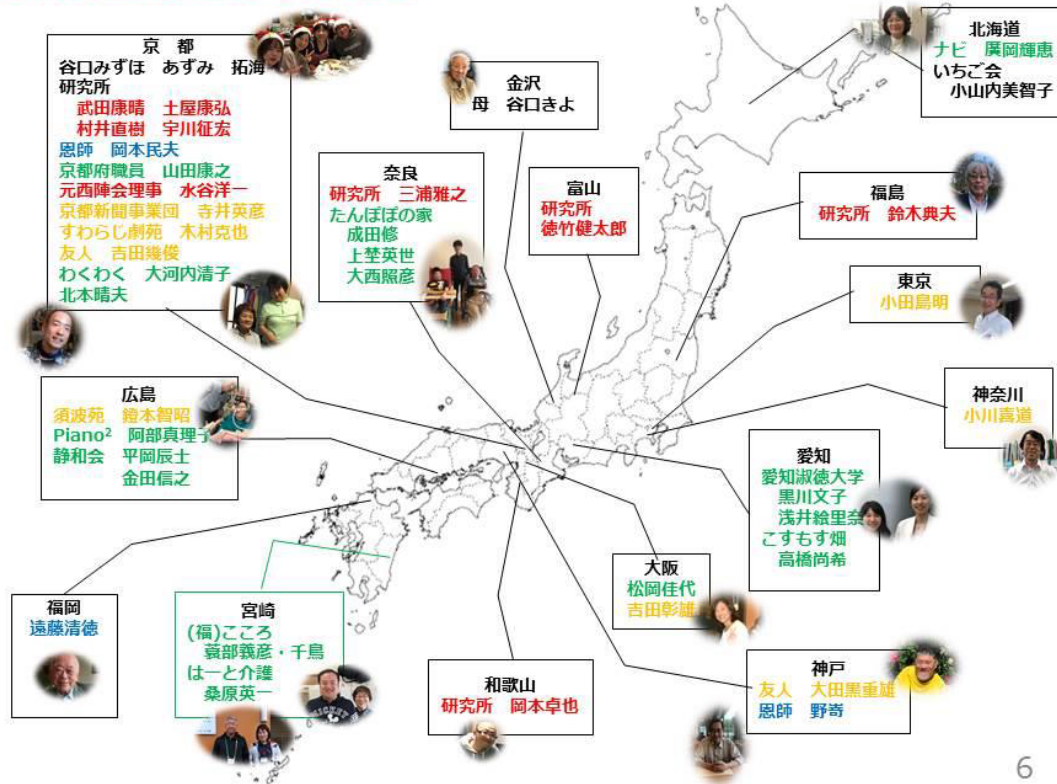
京　都
谷口みずほ　あずみ　拓海
研究所
武田康晴　土屋康弘
村井直樹　宇川征宏
恩師　岡本民夫
京都府職員　山田康之
元西陣会理事　水谷洋一
京都新聞事業団　寺井英彦
すわらじ劇苑　木村克也
友人　吉田幾俊
わくわく　大河内清子
北本晴夫

金沢
母　谷口きよ

北海道
ナビ　廣岡輝恵
いちご会
小山内美智子

奈良
研究所　三浦雅之
たんぽぽの家
成田修
上埜英世
大西照彦

富山
研究所
徳竹健太郎

福島
研究所　鈴木典夫

東京
小田島明

広島
須波苑　鐘本智昭
Piano²　阿部真理子
静和会　平岡辰士
金田信之

神奈川
小川喜道

愛知
愛知淑徳大学
黒川文子
浅井絵里奈
こすもす畑
高橋尚希

大阪
松岡佳代
吉田彰雄

福岡
遠藤清徳

宮崎
(福)こころ
袁部義彦・千鳥
はーと介護
桑原英一

和歌山
研究所　岡本卓也

神戸
友人　大田黒重雄
恩師　野崎

6